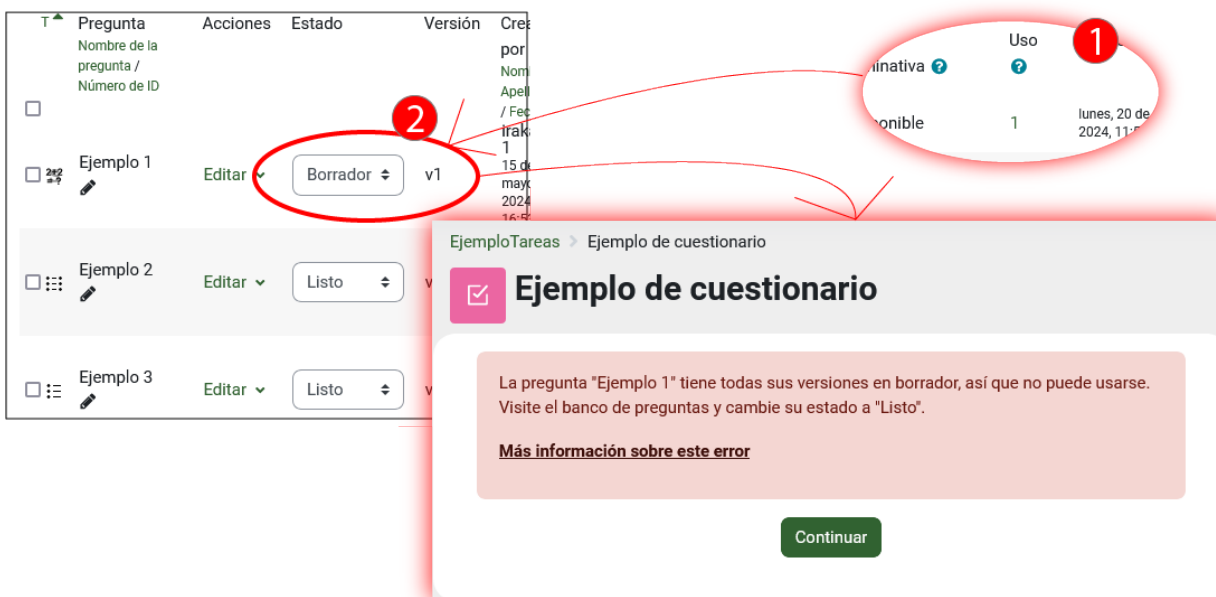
| T | Pregunta Nombre de la pregunta / Número de ID | Acciones | Estado | Versión | Crea por Nom Apell / Fec |
|---|---|---|---|---|---|
| | Ejemplo 1 | Editar | Borrador | v1 | iraka 1 15 de mayo 2024 16:5 |
| | Ejemplo 2 | Editar | Listo | v | |
| | Ejemplo 3 | Editar | Listo | v | |

2

1

Uso

inativa

onible 1 lunes, 20 de 2024, 11:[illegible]

EjemploTareas > Ejemplo de cuestionario

Ejemplo de cuestionario

La pregunta "Ejemplo 1" tiene todas sus versiones en borrador, así que no puede usarse. Visite el banco de preguntas y cambie su estado a "Listo".

Más información sobre este error

Continuar